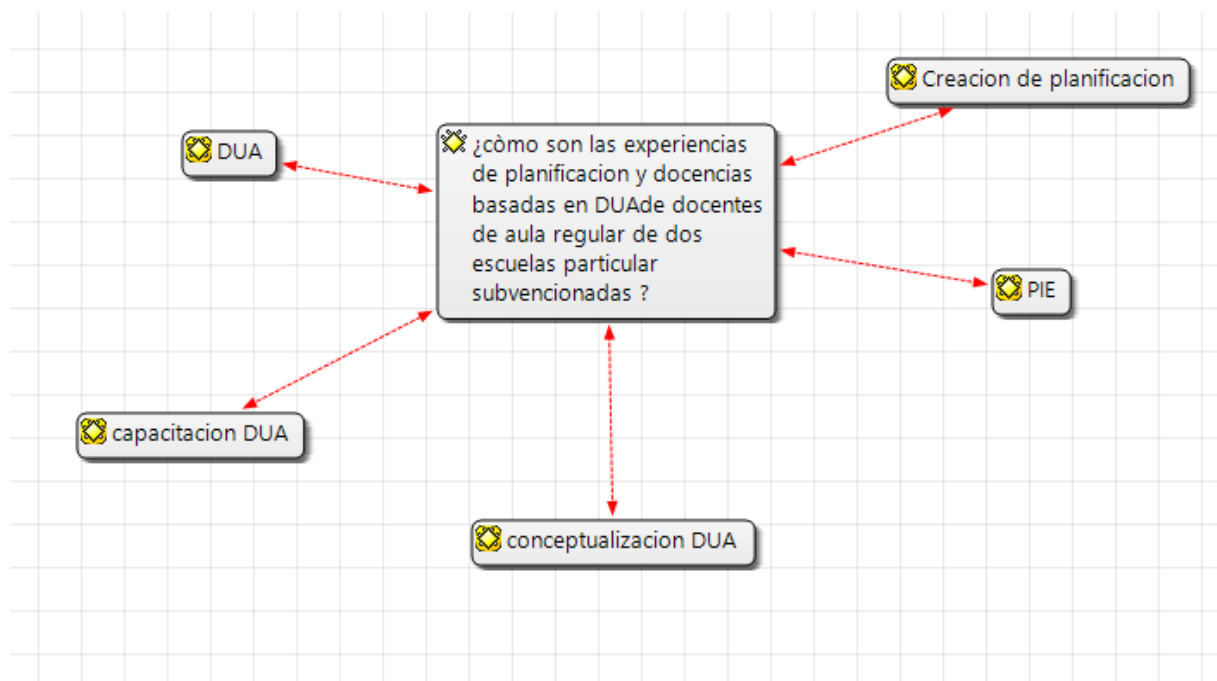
Creacion de planificacion

DUA

¿còmo son las experiencias de planificacion y docencias basadas en DUAde docentes de aula regular de dos escuelas particular subvencionadas ?

PIE

capacitacion DUA

conceptualizacion DUA